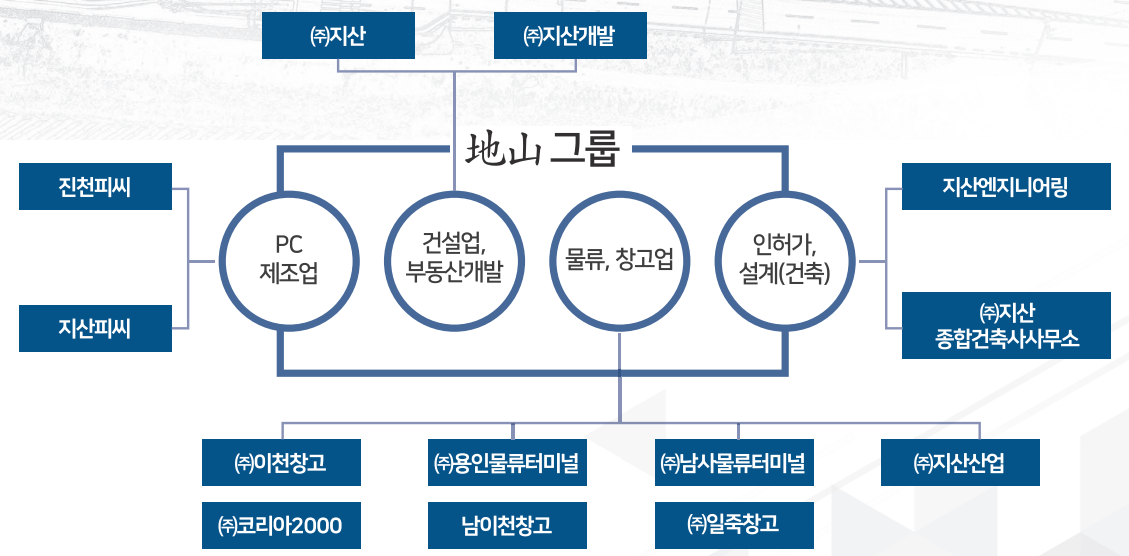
㈜지산

㈜지산개발

地山 그룹

진천피씨

지산피씨

PC 제조업

건설업, 부동산개발

물류, 창고업

인허가, 설계(건축)

지산엔지니어링

㈜지산 종합건축사사무소

㈜이천창고

㈜코리아2000

㈜용인물류터미널

남이천창고

㈜남사물류터미널

㈜일죽창고

㈜지산산업